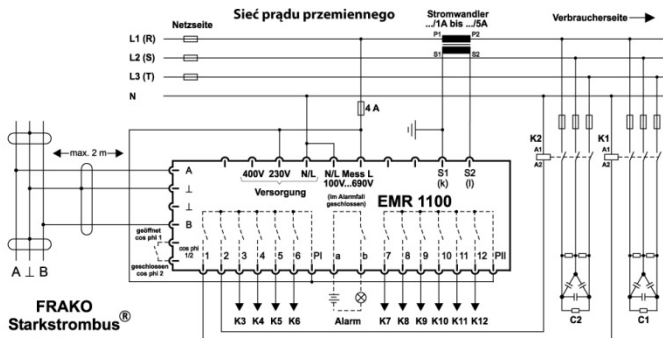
Netzseite

Sieć prądu przemiennego

Stromwandler .../1A bis .../5A

P1 P2
S1 S2

Verbraucherseite

L1 (R)
L2 (S)
L3 (T)
N

4 A

K2
A1
A2

K1
A1
A2

max. 2 m

A
⊥
⊥
B

geöffnet cos phi 1

cos phi 1/2

geschlossen cos phi 2

400V 230V N/L
Versorgung

N/L Mess L
100V...690V

(im Alarmfall geschlossen)

S1 (k)
S2 (l)

EMR 1100

1 2 3 4 5 6 PI a b 7 8 9 10 11 12 PII

K3 K4 K5 K6

Alarm

K7 K8 K9 K10 K11 K12

C2

C1

A ⊥ B

FRAKO
Starkstrombus®